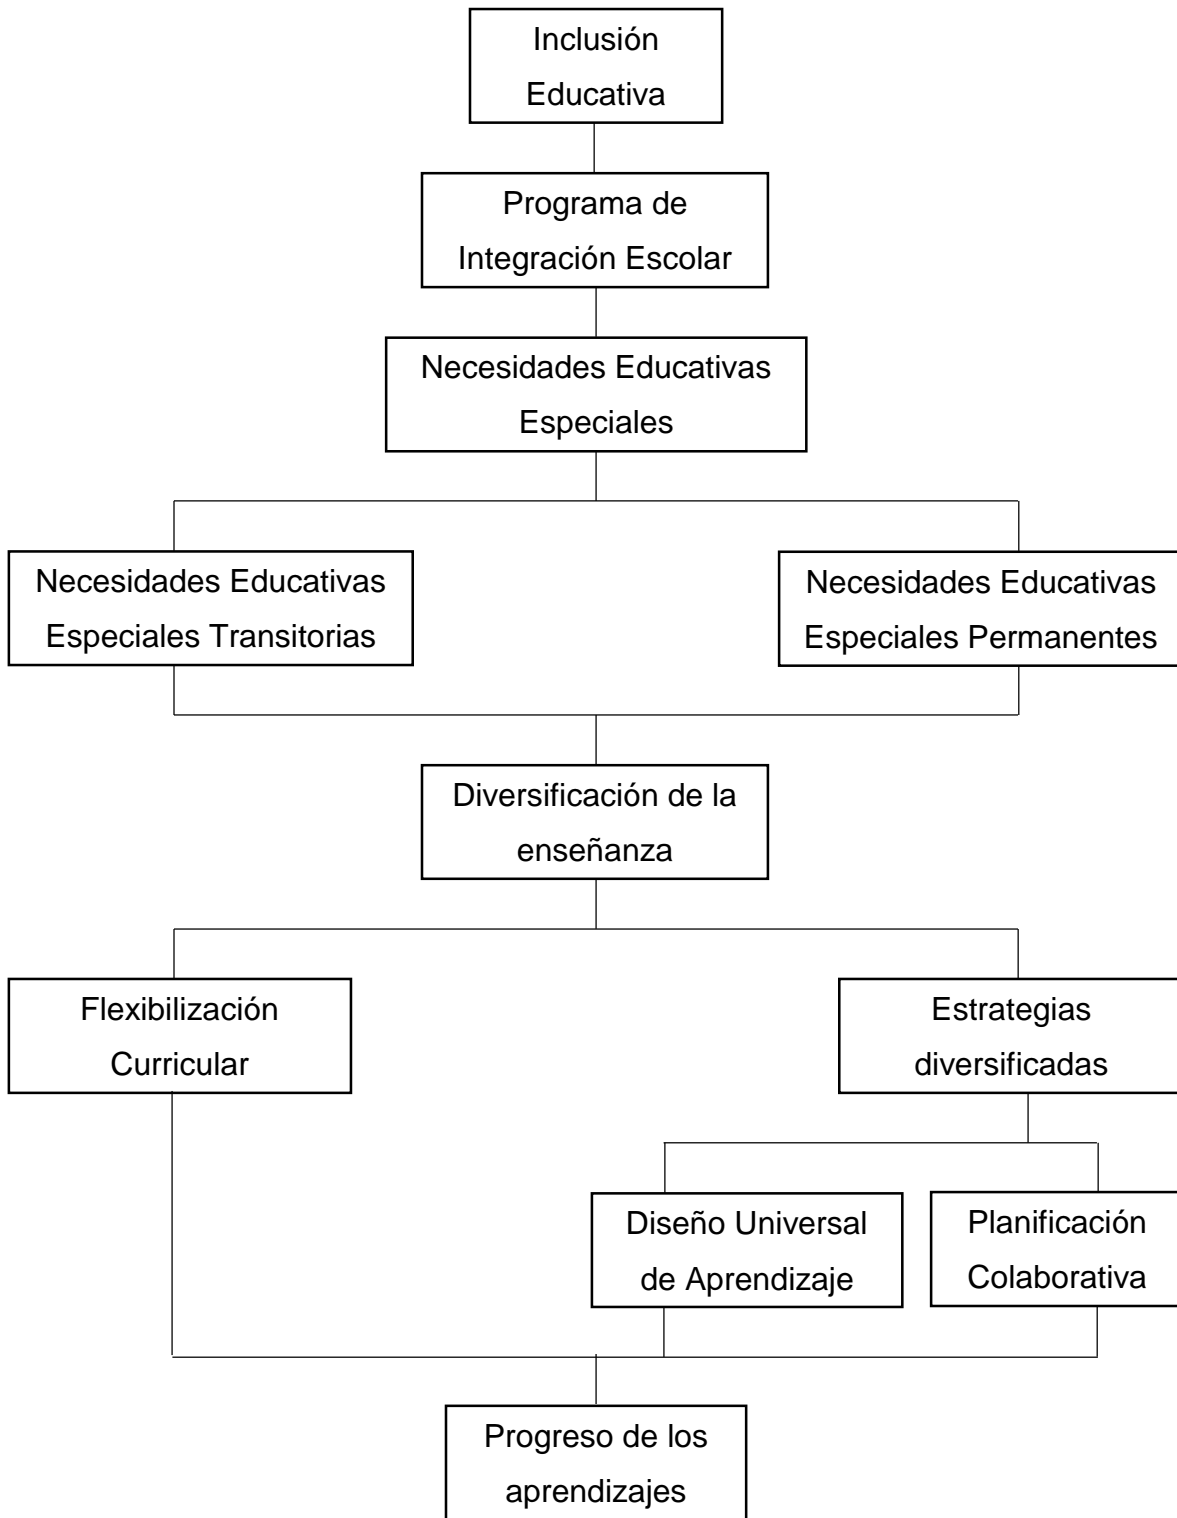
Inclusión Educativa

Programa de Integración Escolar

Necesidades Educativas Especiales

Necesidades Educativas Especiales Transitorias

Necesidades Educativas Especiales Permanentes

Diversificación de la enseñanza

Flexibilización Curricular

Estrategias diversificadas

Diseño Universal de Aprendizaje

Planificación Colaborativa

Progreso de los aprendizajes